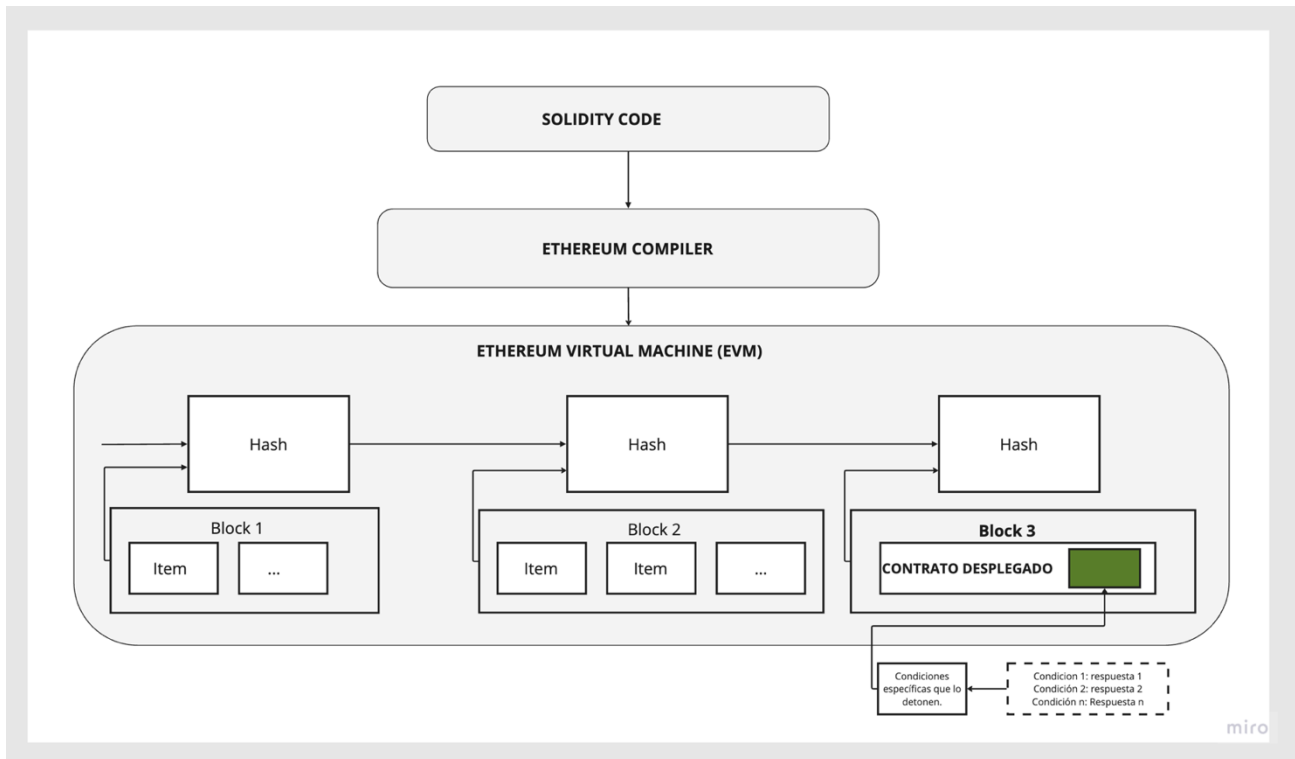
SOLIDITY CODE

ETHEREUM COMPILER

ETHEREUM VIRTUAL MACHINE (EVM)

Hash

Hash

Hash

Block 1

Item

...

Block 2

Item

Item

...

Block 3

CONTRATO DESPLEGADO

Condiciones específicas que lo detonen.

Condicion 1: respuesta 1
Condición 2: respuesta 2
Condición n: Respuesta n

miro